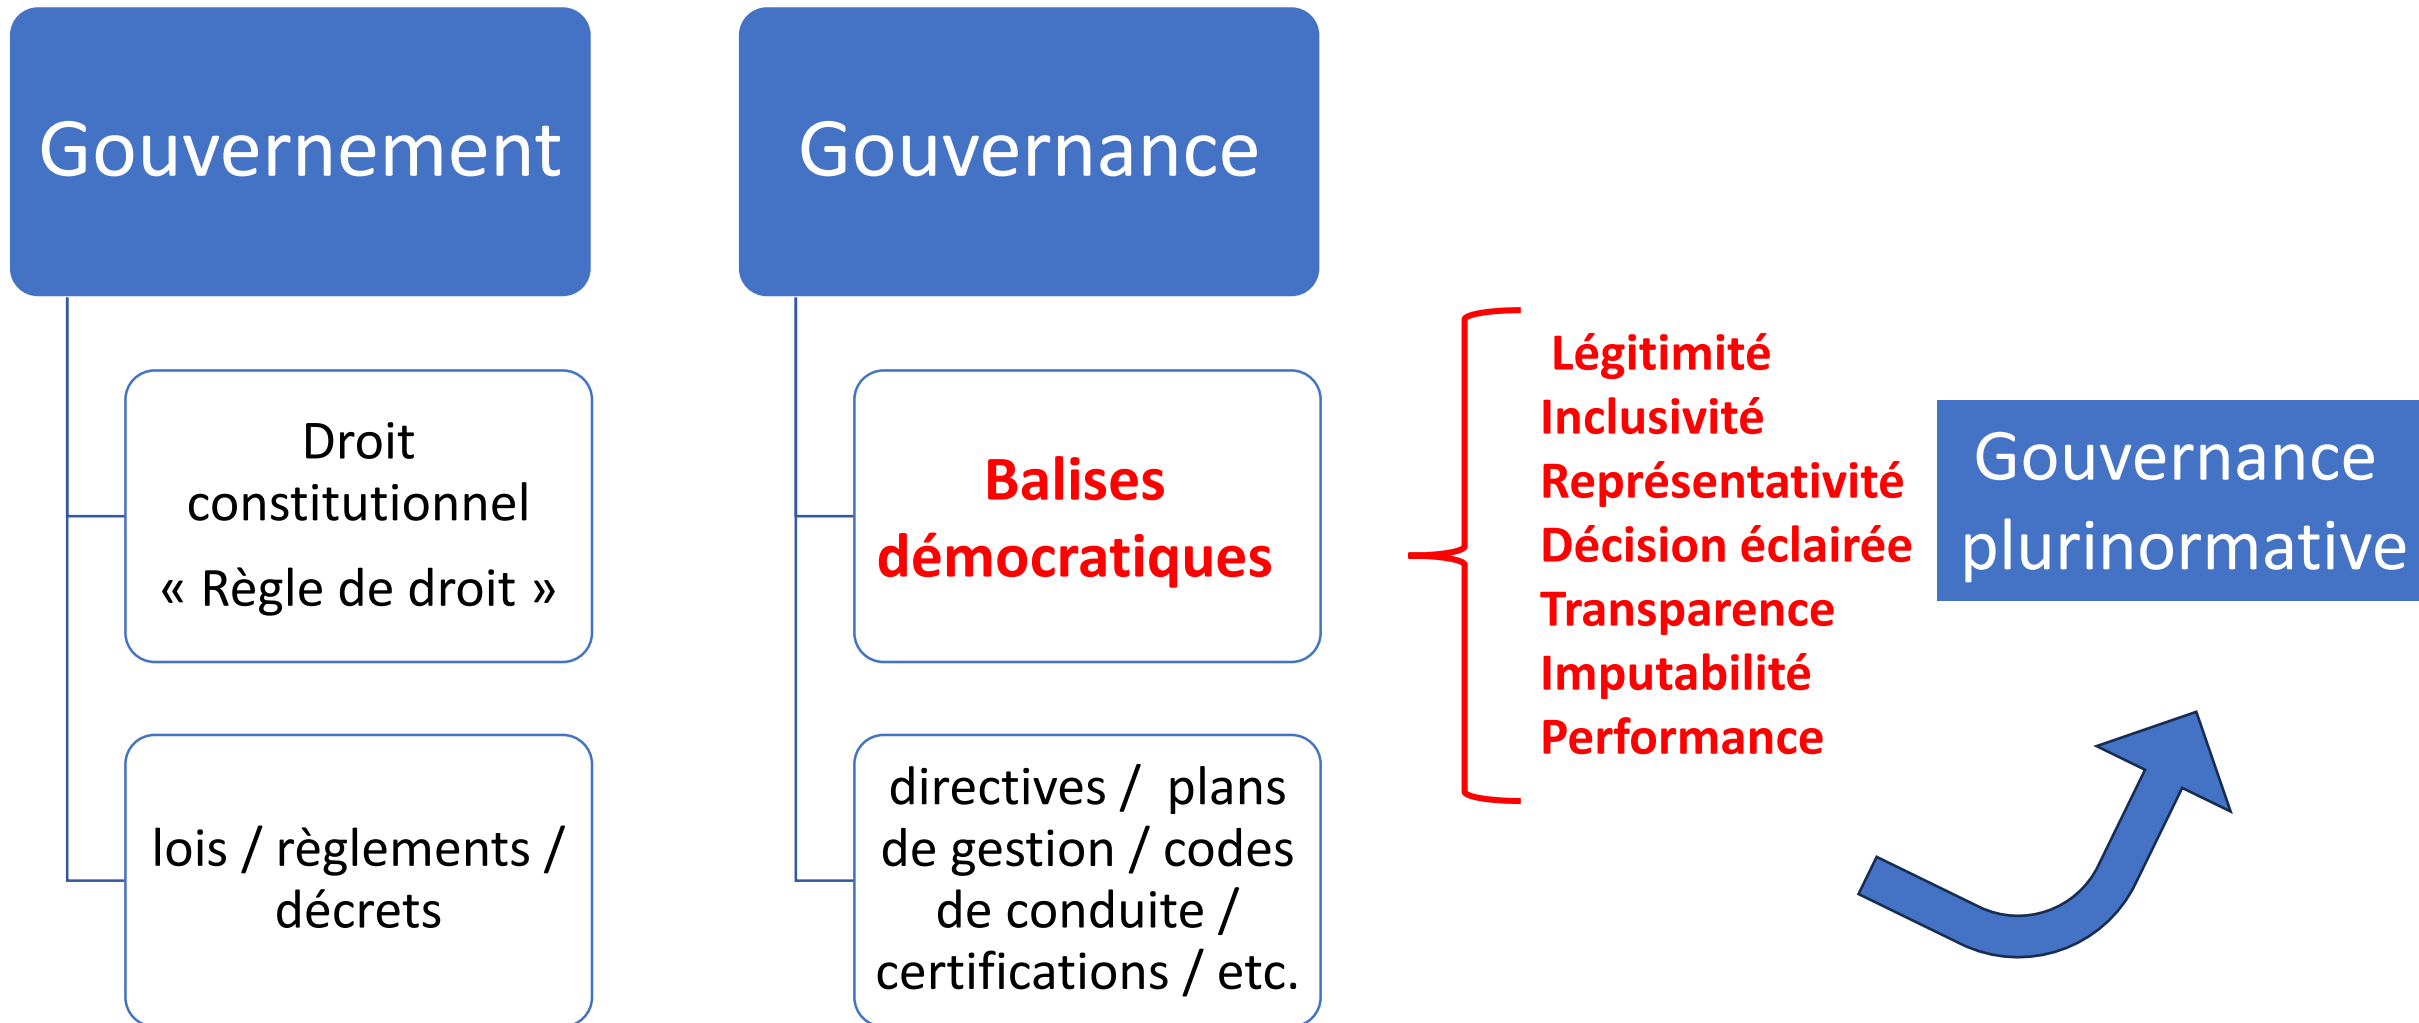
Gouvernement

Droit constitutionnel
« Règle de droit »

lois / règlements / décrets

Gouvernance

Balises démocratiques

directives / plans de gestion / codes de conduite / certifications / etc.

Légitimité
Inclusivité
Représentativité
Décision éclairée
Transparence
Imputabilité
Performance

Gouvernance plurinormative